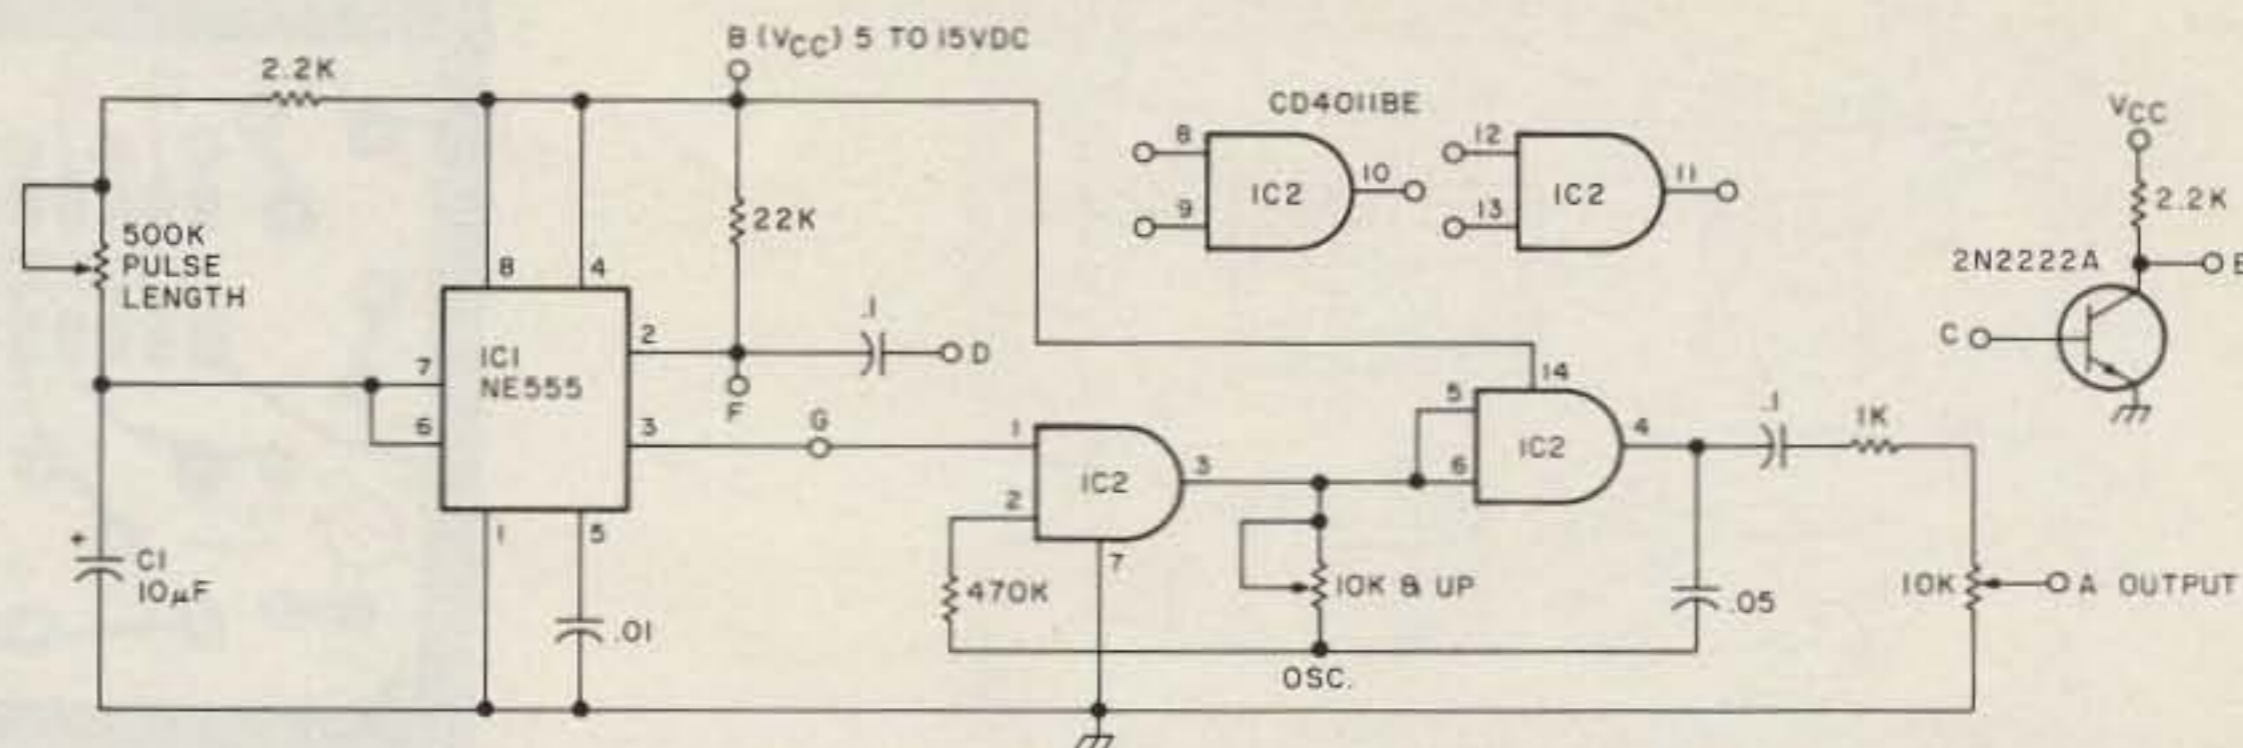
B ($V_{CC}$) 5 TO 15VDC

2.2K

CD4011BE

$V_{CC}$

8
9
IC2
10

12
13
IC2
11

2.2K

2N2222A

E

C

500K PULSE LENGTH

22K

8
4

IC1 NE555

2
7
6
3

.1
D

F

G

14
5
6
IC2
4

.1
1K

1
2
IC2
3
7

C1 10$\mu$F

1
5

470K

10K & UP

.05

10K

A OUTPUT

.01

OSC.